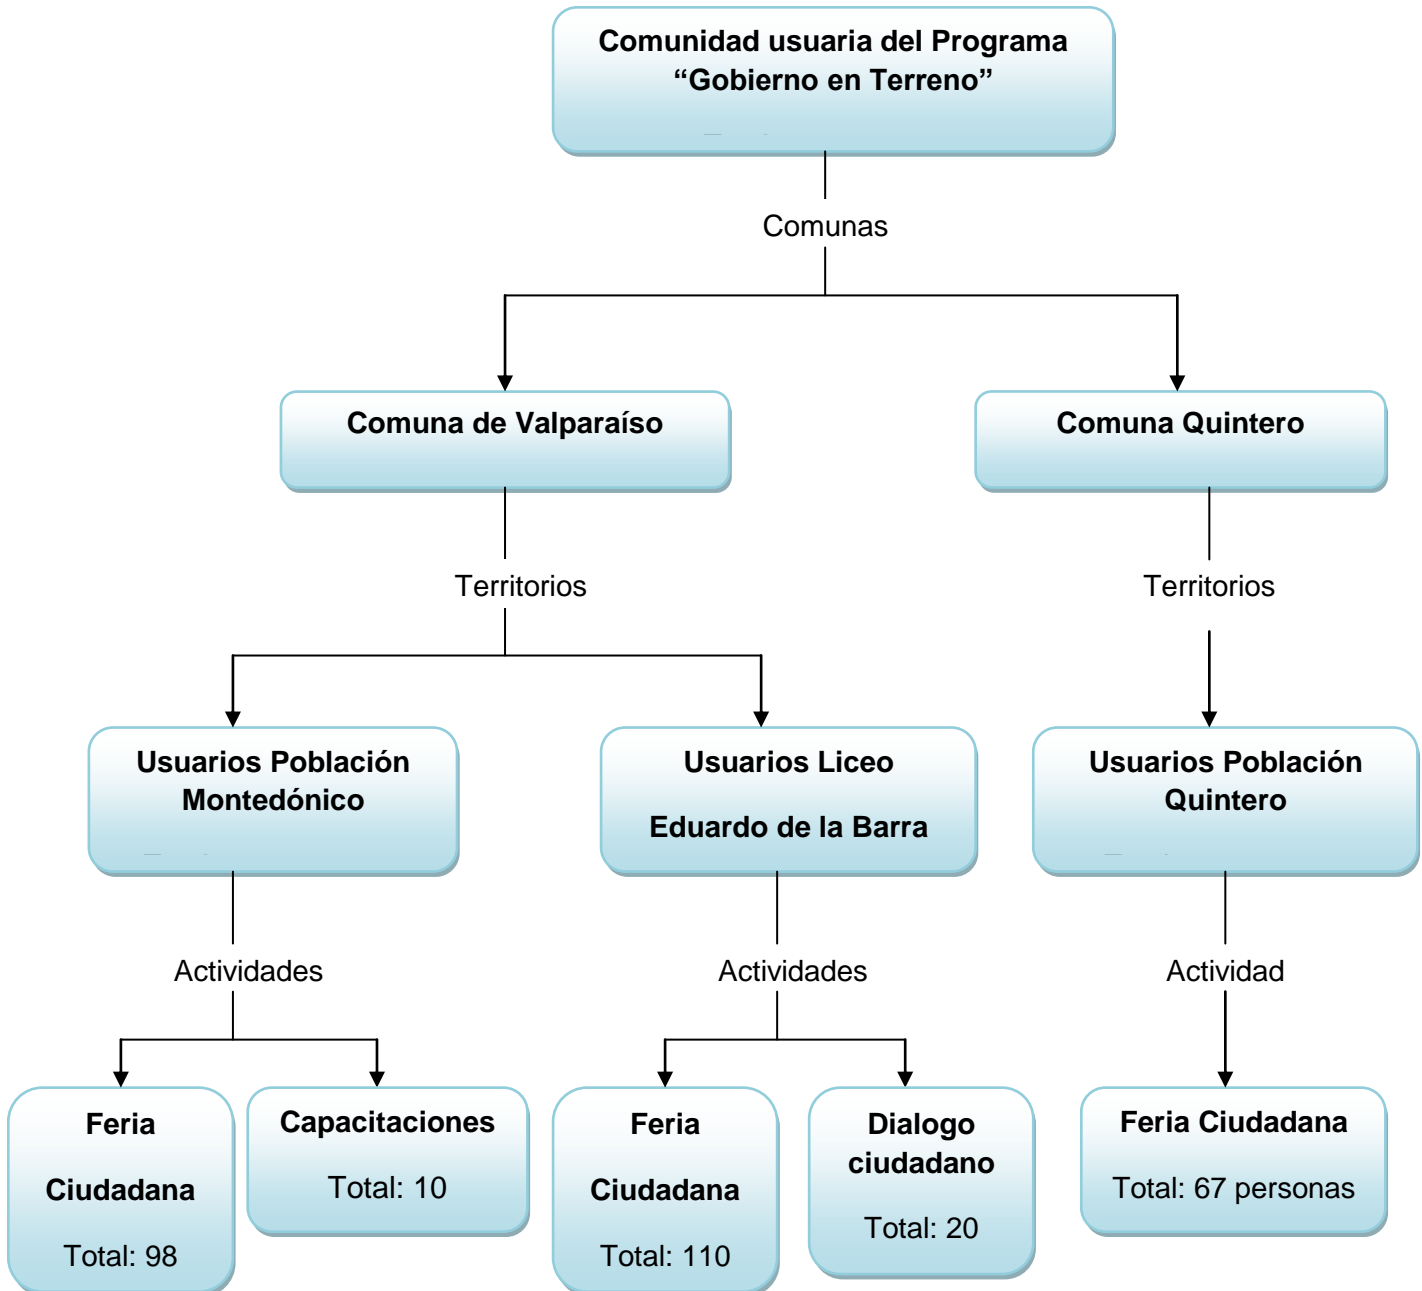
Comunidad usuaria del Programa “Gobierno en Terreno”

Comunas

Comuna de Valparaíso

Comuna Quintero

Territorios

Territorios

Usuarios Población Montedónico

Usuarios Liceo Eduardo de la Barra

Usuarios Población Quintero

Actividades

Actividades

Actividad

Feria Ciudadana
Total: 98

Capacitaciones
Total: 10

Feria Ciudadana
Total: 110

Dialogo ciudadano
Total: 20

Feria Ciudadana
Total: 67 personas